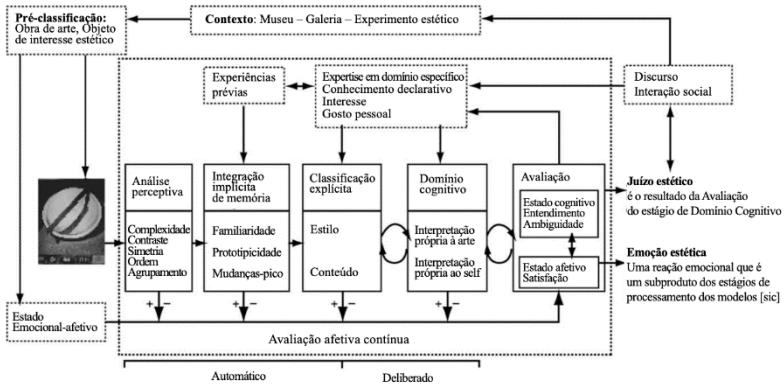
**Pré-classificação:** Obra de arte, Objeto de interesse estético

**Contexto**: Museu – Galeria – Experimento estético

Experiências prévias

Expertise em domínio específico
Conhecimento declarativo
Interesse
Gosto pessoal

Discurso
Interação social

Análise perceptiva

Complexidade
Contraste
Simetria
Ordem
Agrupamento

Integração implícita de memória

Familiaridade
Prototipicidade
Mudanças-pico

Classificação explícita

Estilo
Conteúdo

Domínio cognitivo

Interpretação própria à arte
Interpretação própria ao self

Avaliação

Estado cognitivo
Entendimento
Ambiguidade

Estado afetivo
Satisfação

**Juízo estético**
é o resultado da Avaliação do estágio de Domínio Cognitivo

**Emoção estética**
Uma reação emocional que é um subproduto dos estágios de processamento dos modelos [sic]

Estado
Emocional-afetivo

+ –
+ –
+ –
+ –
+ –

Avaliação afetiva contínua

Automático
Deliberado